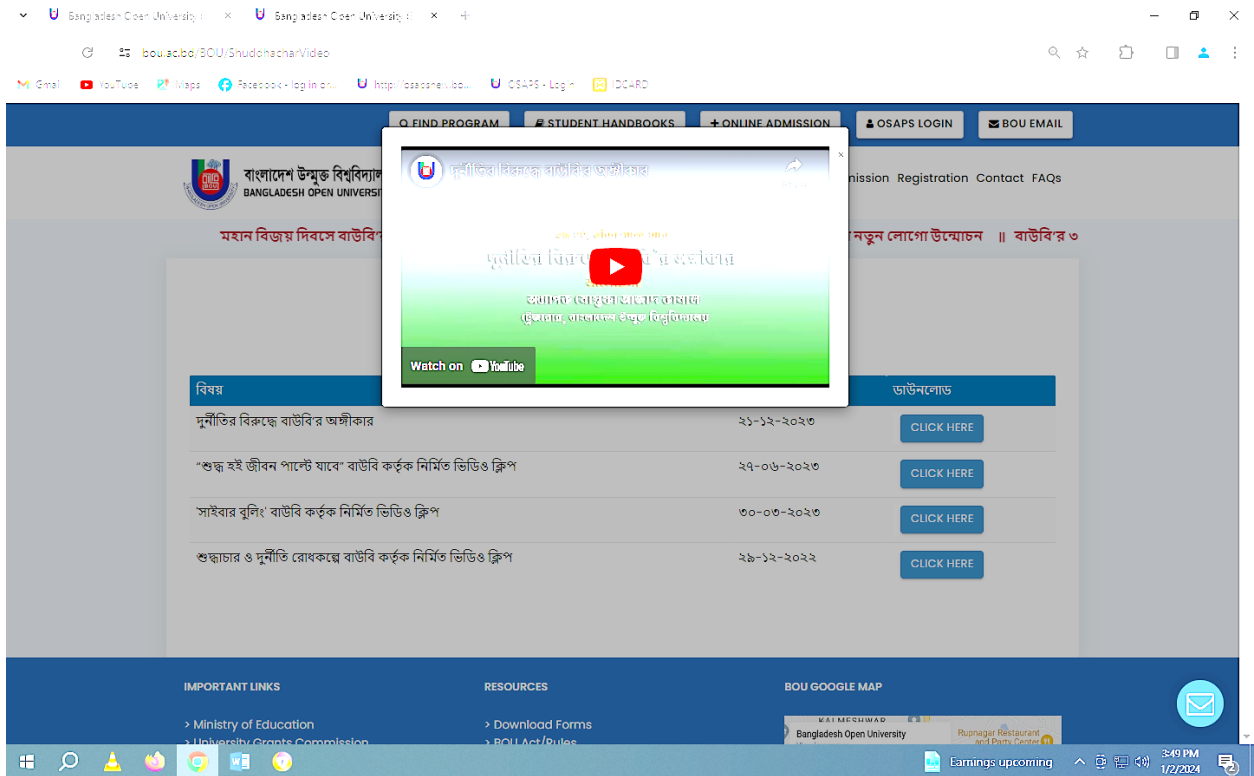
Bangladesh Open University | × Bangladesh Open University | × +

bou.ac.bd/BOU/ShudohachanVideo

Gmail YouTube Maps Facebook - log in or... http://osapsnew.bo... OSAPS - Login IDCARD

FIND PROGRAM STUDENT HANDBOOKS ONLINE ADMISSION OSAPS LOGIN BOU EMAIL

বাংলাদেশ উন্মুক্ত বিশ্ববিদ্যা
BANGLADESH OPEN UNIVERSI

mission Registration Contact FAQs

মহান বিজয় দিবসে বাউবি নতুন লোগো উন্মোচন ॥ বাউবি'র ৩

দুর্নীতির বিরুদ্ধে বাউবি'র অঙ্গীকার

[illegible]

দুর্নীতির বিরুদ্ধে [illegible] অঙ্গীকার

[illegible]

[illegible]

Watch on YouTube

×

| বিষয় | | ডাউনলোড |
|---|---|---|
| দুর্নীতির বিরুদ্ধে বাউবি'র অঙ্গীকার | ২১-১২-২০২৩ | CLICK HERE |
| "শুদ্ধ হই জীবন পাল্টে যাবে" বাউবি কর্তৃক নির্মিত ভিডিও ক্লিপ | ২৭-০৬-২০২৩ | CLICK HERE |
| 'সাইবার বুলিং' বাউবি কর্তৃক নির্মিত ভিডিও ক্লিপ | ৩০-০৩-২০২৩ | CLICK HERE |
| শুদ্ধাচার ও দুর্নীতি রোধকল্পে বাউবি কর্তৃক নির্মিত ভিডিও ক্লিপ | ২৯-১২-২০২২ | CLICK HERE |

IMPORTANT LINKS
> Ministry of Education
> University Grants Commission

RESOURCES
> Download Forms
> BOU Act/Rules

BOU GOOGLE MAP
KALMESHWAR
Bangladesh Open University
Rupnagar Restaurant and Party Center

Earnings upcoming
3:49 PM
1/2/2024